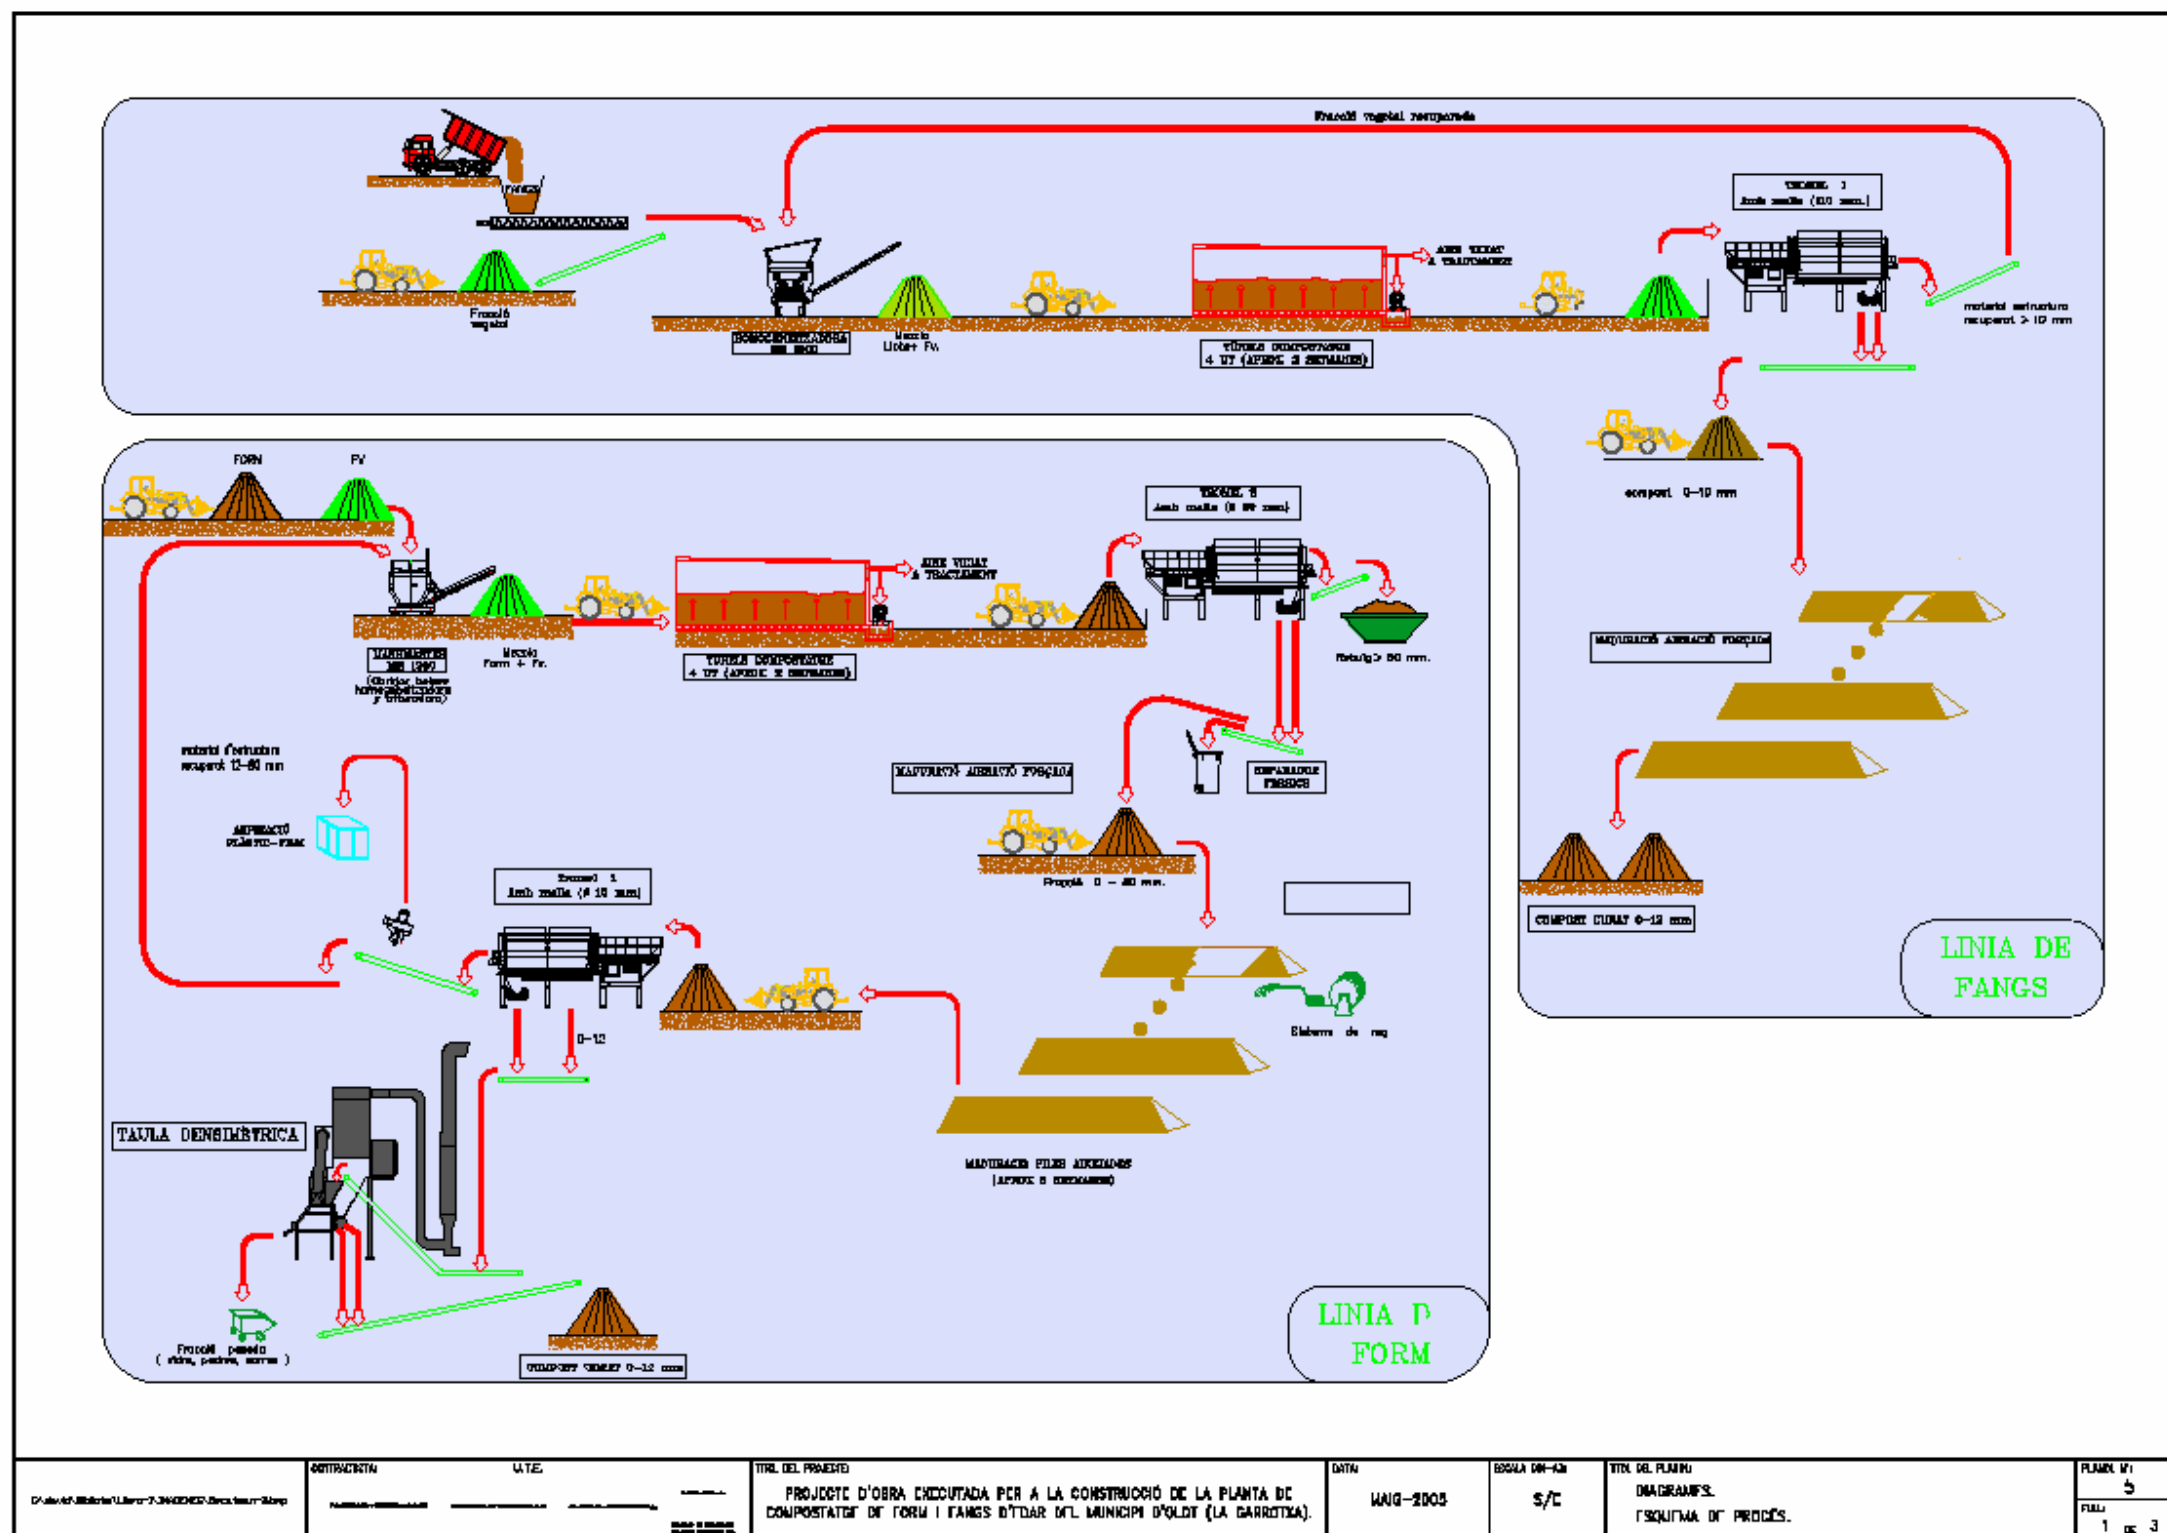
Fracció vegetal recuperada

FANGS

Fracció vegetal

HOMOGENEITZADORA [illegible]

Mescla Llobet Fv.

AIRE VICIAT A TRACTAMENT

TÚNELS COMPOSTATGE 4 UT (APROX. 2 SETMANES)

TROMEL 1 Amb malla (10 mm.)

material estructura recuperat > 10 mm

compost 0-10 mm

MADURACIÓ AIREACIÓ FORÇADA

COMPOST CURAT 0-10 mm

LINIA DE FANGS

FORM

FV

HOMOGENEITZADORA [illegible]

(Obridor bosses homogeneitzadora y trituradora)

Mescla Form + Fv.

AIRE VICIAT A TRACTAMENT

TÚNELS COMPOSTATGE 4 UT (APROX. 2 SETMANES)

TROMEL 2 Amb malla (ø 80 mm)

Rebuig > 80 mm.

SEPARADOR FÈRRICS

MADURACIÓ AIREACIÓ FORÇADA

material d'estructura recuperat 12-80 mm

ASPIRACIÓ PLÀSTIC-FILM

Fracció 0 - 80 mm.

Sistema de reg

Tromel 1 Amb malla (ø 12 mm)

0-12

MADURACIÓ PILES AIREADES (APROX. 8 SETMANES)

TAULA DENSIMÈTRICA

Fracció pesada ( vidre, pedres, sorres )

COMPOST CURAT 0-12 mm

LINIA D FORM

CONTRACTISTA: U.T.E.

TITOL DEL PROJECTE: PROJECTE D'OBRA EXECUTADA PER A LA CONSTRUCCIÓ DE LA PLANTA DE COMPOSTATGE DE FORM I FANGS D'EDAR DEL MUNICIPI D'OLOT (LA GARROTXA).

DATA: MAIG-2005

ESCALA DIN-A3: S/E

TITOL DEL PLÀNOL: DIAGRAMES. ESQUEMA DE PROCÉS.

PLÀNOL Nº: 5

FULL: 1 de 3